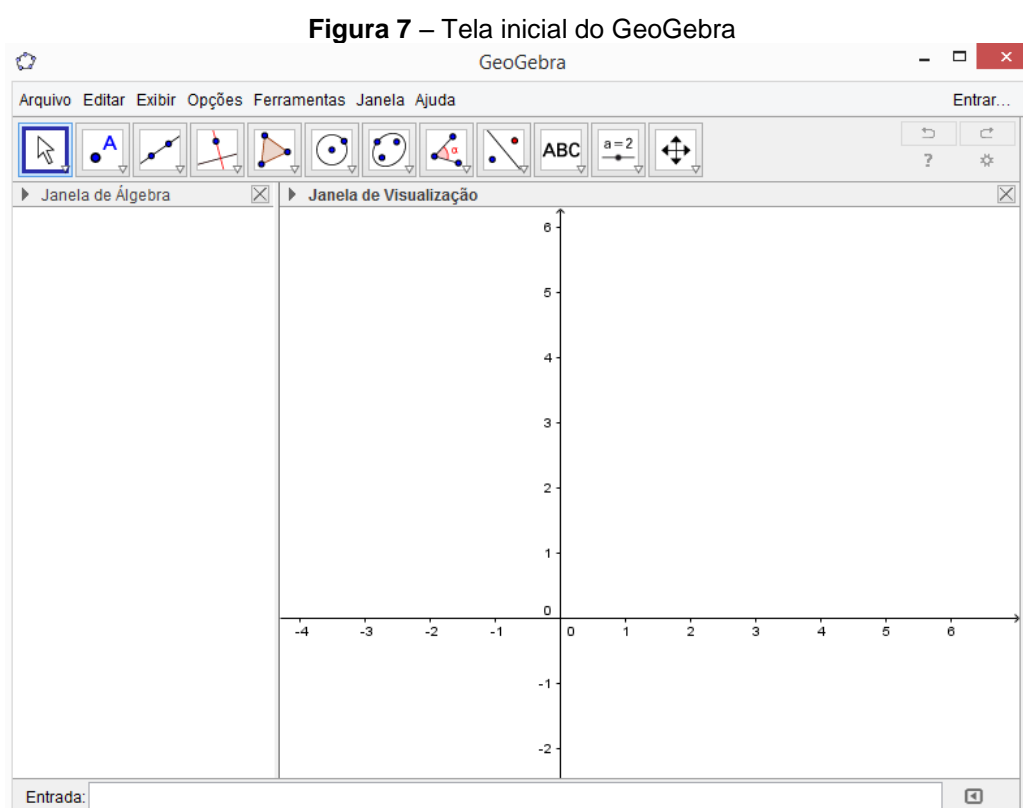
**Figura 7** – Tela inicial do GeoGebra

GeoGebra

Arquivo Editar Exibir Opções Ferramentas Janela Ajuda

Entrar...

A

$\alpha$

ABC

a = 2

?

Janela de Álgebra

Janela de Visualização

6

5

4

3

2

1

0

-4 -3 -2 -1 0 1 2 3 4 5 6

-1

-2

Entrada: